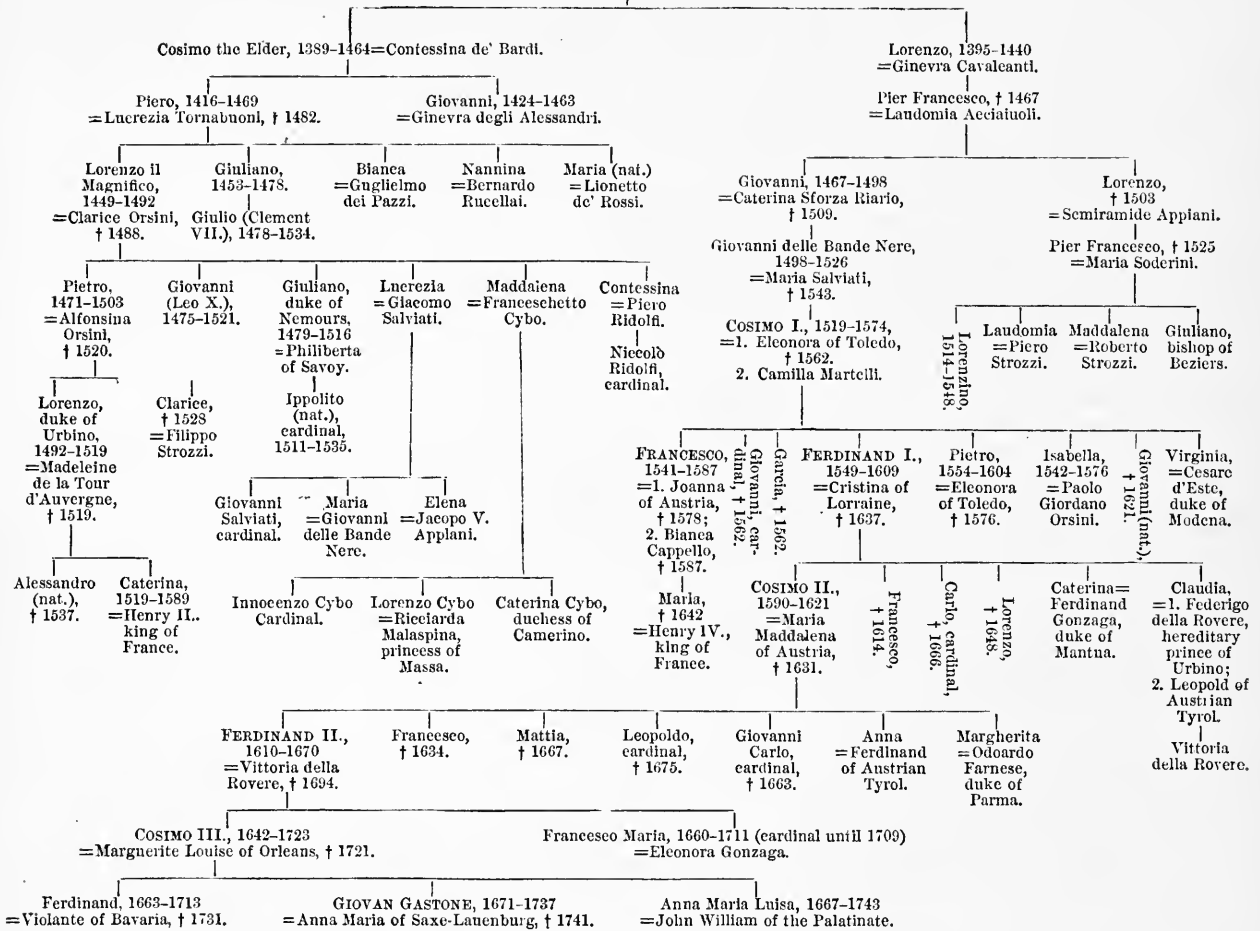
Cosimo the Elder, 1389–1464=Contessina de' Bardi.

Lorenzo, 1395–1440 =Ginevra Cavalcanti.

Piero, 1416–1469 =Lucrezia Tornabuoni, † 1482.

Giovanni, 1424–1463 =Ginevra degli Alessandri.

Pier Francesco, † 1467 =Laudomia Acciaiuoli.

Lorenzo il Magnifico, 1449–1492 =Clarice Orsini, † 1488.

Giuliano, 1453–1478.

Giulio (Clement VII.), 1478–1534.

Bianca =Guglielmo dei Pazzi.

Nannina =Bernardo Rucellai.

Maria (nat.) =Lionetto de' Rossi.

Giovanni, 1467–1498 =Caterina Sforza Riario, † 1509.

Giovanni delle Bande Nere, 1498–1526 =Maria Salviati, † 1543.

Cosimo I., 1519–1574, =1. Eleonora of Toledo, † 1562. 2. Camilla Martelli.

Lorenzo, † 1503 = Semiramide Appiani.

Pier Francesco, † 1525 =Maria Soderini.

Lorenzino, 1514–1548.

Laudomia =Piero Strozzi.

Maddalena =Roberto Strozzi.

Giuliano, bishop of Beziers.

Pietro, 1471–1503 =Alfonsina Orsini, † 1520.

Giovanni (Leo X.), 1475–1521.

Giuliano, duke of Nemours, 1479–1516 =Philiberta of Savoy.

Ippolito (nat.), cardinal, 1511–1535.

Lucrezia =Giacomo Salviati.

Maddalena =Franceschetto Cybo.

Contessina =Piero Ridolfi.

Niccolò Ridolfi, cardinal.

Lorenzo, duke of Urbino, 1492–1519 =Madeleine de la Tour d'Auvergne, † 1519.

Clarice, † 1528 =Filippo Strozzi.

Giovanni Salviati, cardinal.

Maria =Giovanni delle Bande Nere.

Elena =Jacopo V. Appiani.

Alessandro (nat.), † 1537.

Caterina, 1519–1589 =Henry II., king of France.

Innocenzo Cybo Cardinal.

Lorenzo Cybo =Ricciarda Malaspina, princess of Massa.

Caterina Cybo, duchess of Camerino.

Francesco, 1541–1587 =1. Joanna of Austria, † 1578; 2. Bianca Cappello, † 1587.

Maria, † 1642 =Henry IV., king of France.

Giovanni, cardinal, † 1562.

Garcia, † 1562.

Ferdinand I., 1549–1609 =Cristina of Lorraine, † 1637.

Pietro, 1554–1604 =Eleonora of Toledo, † 1576.

Isabella, 1542–1576 =Paolo Giordano Orsini.

Giovanni (nat.), † 1621.

Virginia, =Cesare d'Este, duke of Modena.

Cosimo II., 1590–1621 =Maria Maddalena of Austria, † 1631.

Francesco, † 1614.

Carlo, cardinal, † 1666.

Lorenzo, † 1648.

Caterina= Ferdinand Gonzaga, duke of Mantua.

Claudia, =1. Federigo della Rovere, hereditary prince of Urbino; 2. Leopold of Austrian Tyrol.

Vittoria della Rovere.

Ferdinand II., 1610–1670 =Vittoria della Rovere, † 1694.

Francesco, † 1634.

Mattia, † 1667.

Leopoldo, cardinal, † 1675.

Giovanni Carlo, cardinal, † 1663.

Anna =Ferdinand of Austrian Tyrol.

Margherita =Odoardo Farnese, duke of Parma.

Cosimo III., 1642–1723 =Marguerite Louise of Orleans, † 1721.

Francesco Maria, 1660–1711 (cardinal until 1709) =Eleonora Gonzaga.

Ferdinand, 1663–1713 =Violante of Bavaria, † 1731.

Giovan Gastone, 1671–1737 =Anna Maria of Saxe-Lauenburg, † 1741.

Anna Maria Luisa, 1667–1743 =John William of the Palatinate.